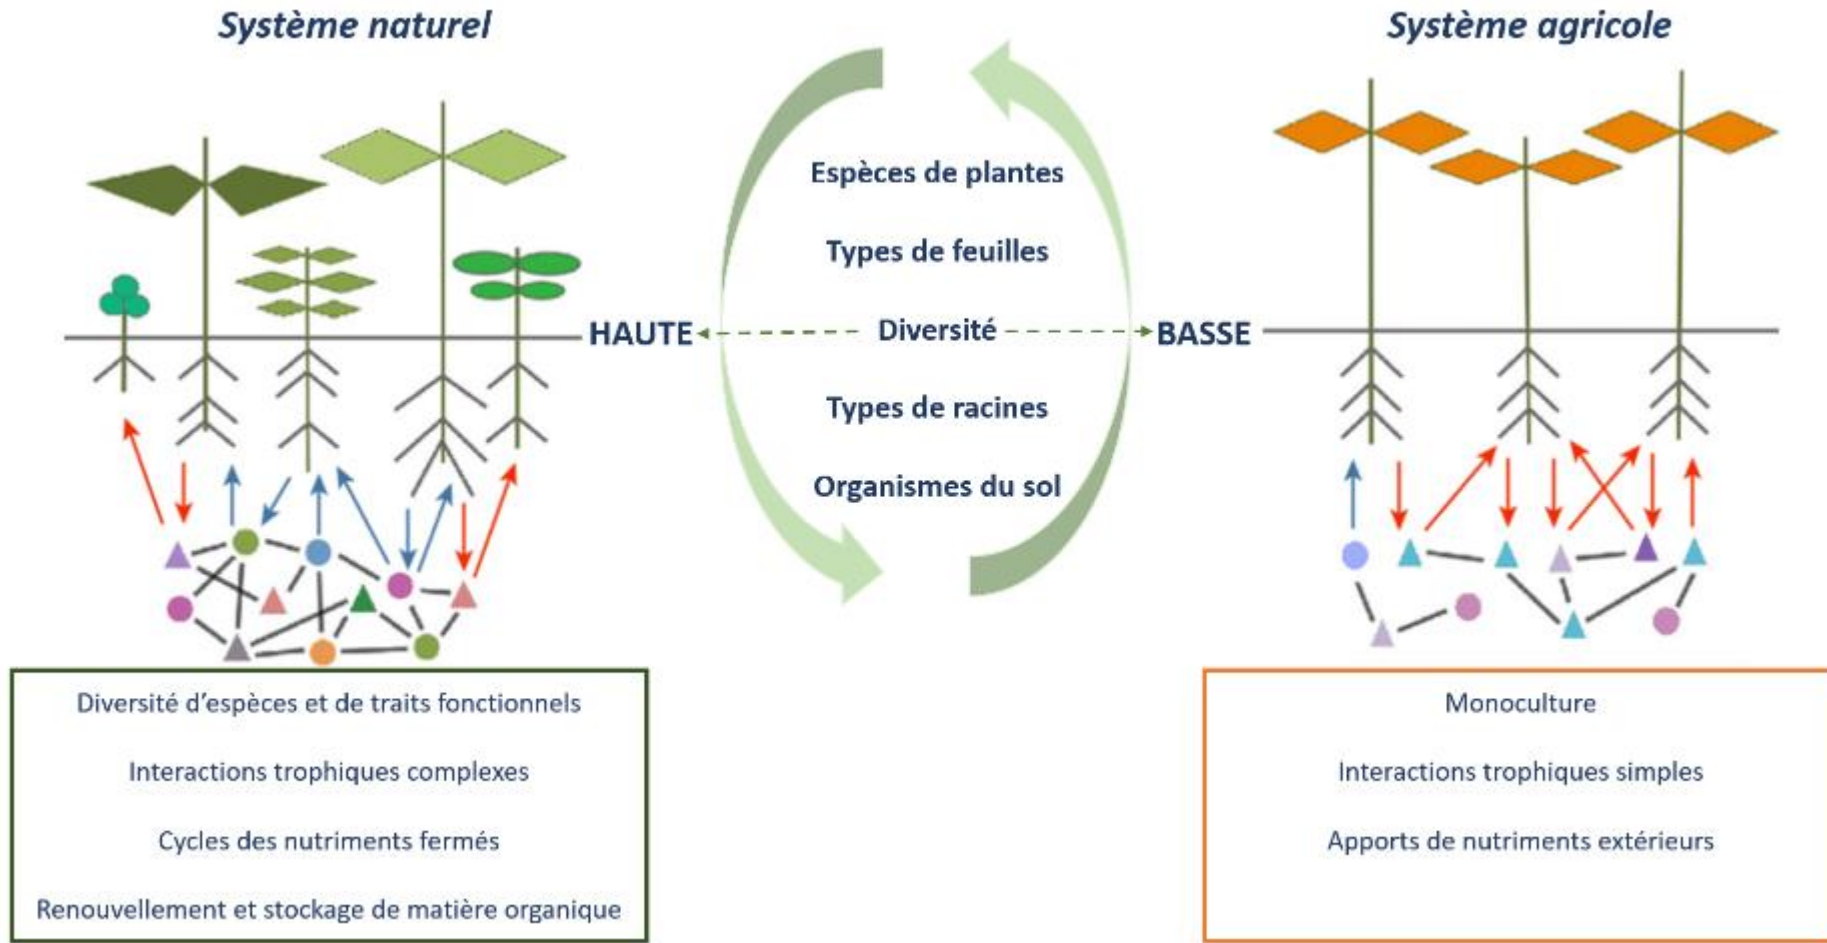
Système naturel

Système agricole

Espèces de plantes

Types de feuilles

HAUTE Diversité BASSE

Types de racines

Organismes du sol

Diversité d'espèces et de traits fonctionnels

Interactions trophiques complexes

Cycles des nutriments fermés

Renouvellement et stockage de matière organique

Monoculture

Interactions trophiques simples

Apports de nutriments extérieurs